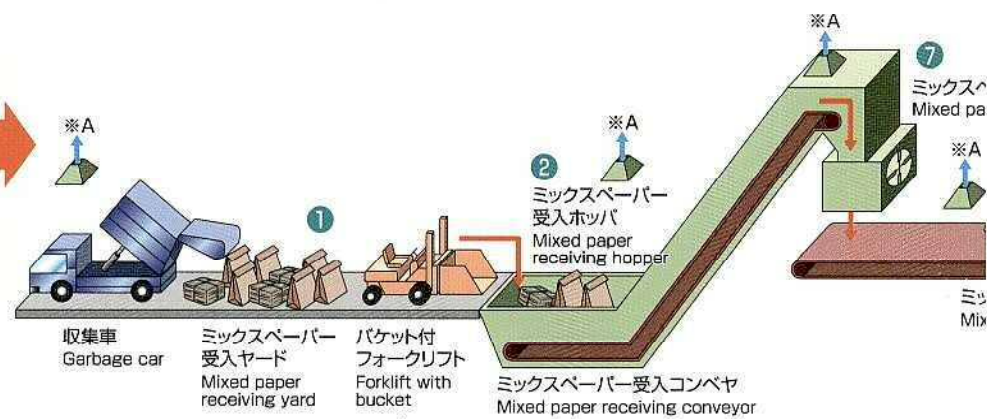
※A

※A

※A

※A

❶

❷
ミックスペーパー
受入ホッパ
Mixed paper
receiving hopper

❼
ミックスペ
Mixed pa

収集車
Garbage car

ミックスペーパー
受入ヤード
Mixed paper
receiving yard

バケット付
フォークリフト
Forklift with
bucket

ミックスペーパー受入コンベヤ
Mixed paper receiving conveyor

ミッ
Mix